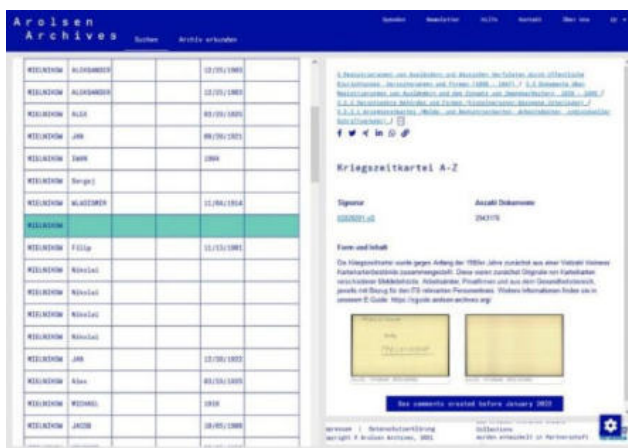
Arolsen Archives

Suchen Archiv erkunden

Spenden Newsletter Hilfe Kontakt Über uns DE

| MIELNIKOW | ALEKSANDER | | | 12/25/1903 |
|---|---|---|---|---|
| MIELNIKOW | ALEKSANDER | | | 12/25/1903 |
| MIELNIKOW | ALEX | | | 03/20/1925 |
| MIELNIKOW | JAN | | | 09/20/1921 |
| MIELNIKOW | IWAN | | | 1904 |
| MIELNIKOW | Sergej | | | |
| MIELNIKOW | WLADIMIR | | | 11/04/1914 |
| MIELNIKOW | | | | |
| MIELNIKOW | Filip | | | 11/11/1901 |
| MIELNIKOW | Nikolai | | | |
| MIELNIKOW | Nikolai | | | |
| MIELNIKOW | Nikolai | | | |
| MIELNIKOW | Nikolai | | | |
| MIELNIKOW | JAN | | | 12/30/1922 |
| MIELNIKOW | Alex | | | 03/15/1925 |
| MIELNIKOW | MICHAEL | | | 1910 |
| MIELNIKOW | JACOB | | | 10/05/1900 |

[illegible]

Kriegszeitkartei A-Z

Signatur
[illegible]

Anzahl Dokumente
294378

Form und Inhalt

Die Kriegszeitkartei wurde gegen Anfang der 1950er Jahre zunächst aus einer Vielzahl kleinerer Karteikartenbestände zusammengestellt. Diese waren zunächst Originale von Karteikarten verschiedener Meldebehörden, Arbeitsämter, Privatfirmen und aus dem Gesundheitsbereich, mit Bezug für den ITS relevanten Personenkreis. Weitere Informationen finden sie in unserem E-Guide: https://eguide.arolsen-archives.org/

See comments created before January 2022

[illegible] | Datenschutzerklärung
Copyright © Arolsen Archives, 2021